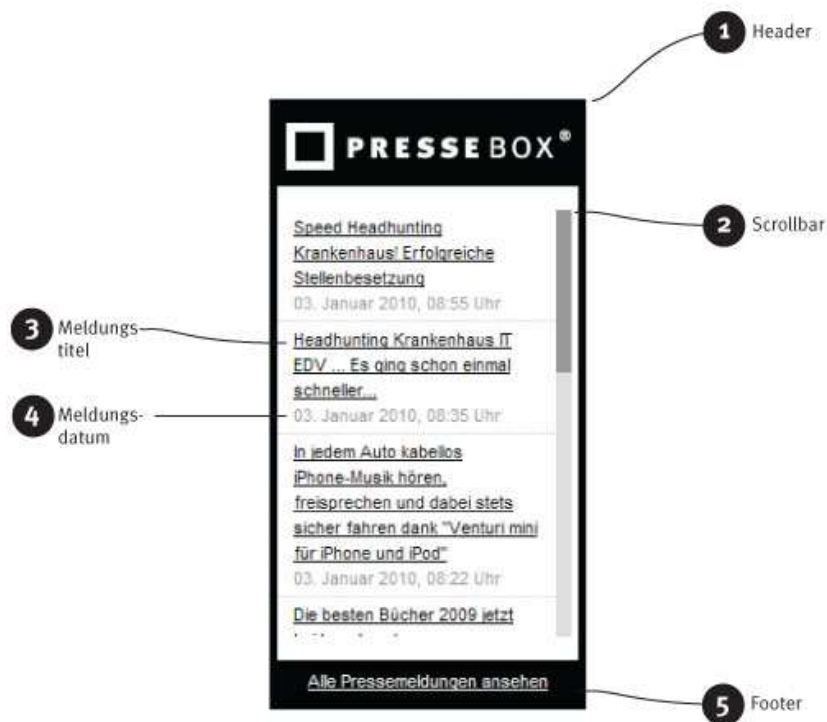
1 Header

PRESSEBOX®

2 Scrollbar

Speed Headhunting Krankenhaus! Erfolgreiche Stellenbesetzung
03. Januar 2010, 08:55 Uhr

3 Meldungstitel

Headhunting Krankenhaus IT EDV ... Es ging schon einmal schneller...
03. Januar 2010, 08:35 Uhr

4 Meldungsdatum

In jedem Auto kabellos iPhone-Musik hören, freisprechen und dabei stets sicher fahren dank "Venturi mini für iPhone und iPod"
03. Januar 2010, 08:22 Uhr

Die besten Bücher 2009 jetzt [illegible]

Alle Pressemeldungen ansehen

5 Footer